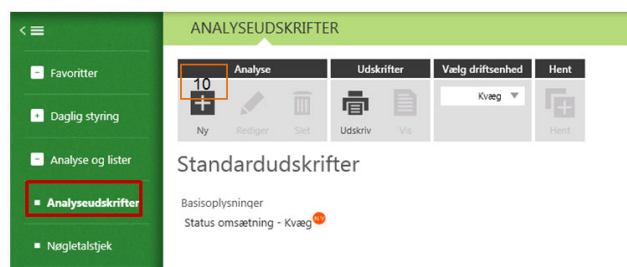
<

Favoritter

Daglig styring

Analyse og lister

Analyseudskrifter

Nøgletalstjek

ANALYSEUDSKRIFTER

Analyse

10

Ny Rediger Slet

Udskrifter

Udskriv Vis

Vælg driftsenhed

Kvæg

Hent

Hent

Standardudskrifter

Basisoplysninger

Status omsætning - Kvæg NY